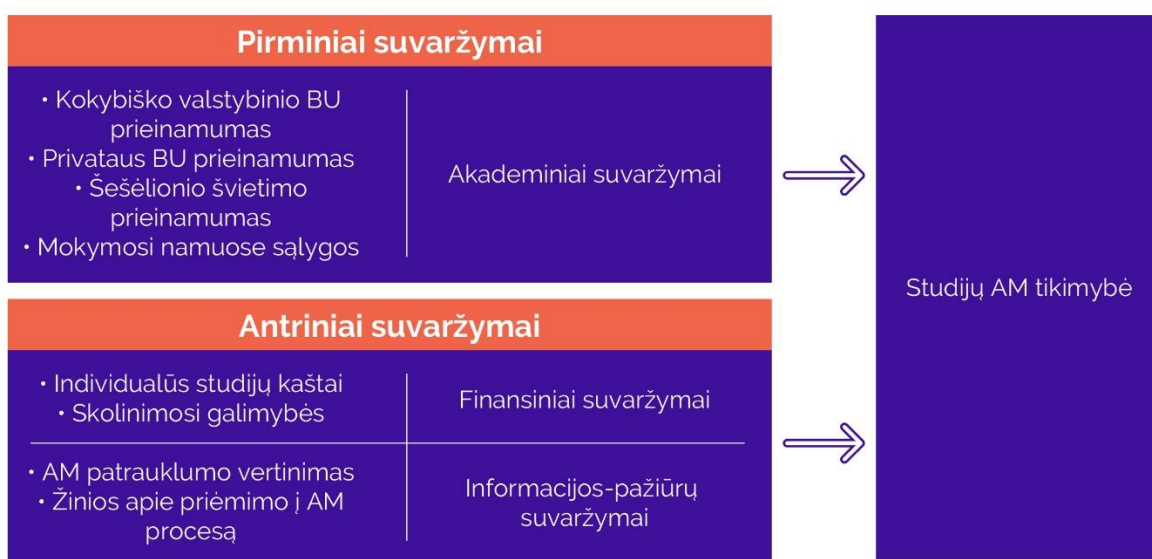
Pirminiai suvaržymai

• Kokybiško valstybinio BU prieinamumas
• Privataus BU prieinamumas
• Šešėlionio švietimo prieinamumas
• Mokymosi namuose sąlygos

Akademiniai suvaržymai

Antriniai suvaržymai

• Individualūs studijų kaštai
• Skolinimosi galimybės

Finansiniai suvaržymai

• AM patrauklumo vertinimas
• Žinios apie priėmimo į AM procesą

Informacijos-pažiūrų suvaržymai

Studijų AM tikimybė